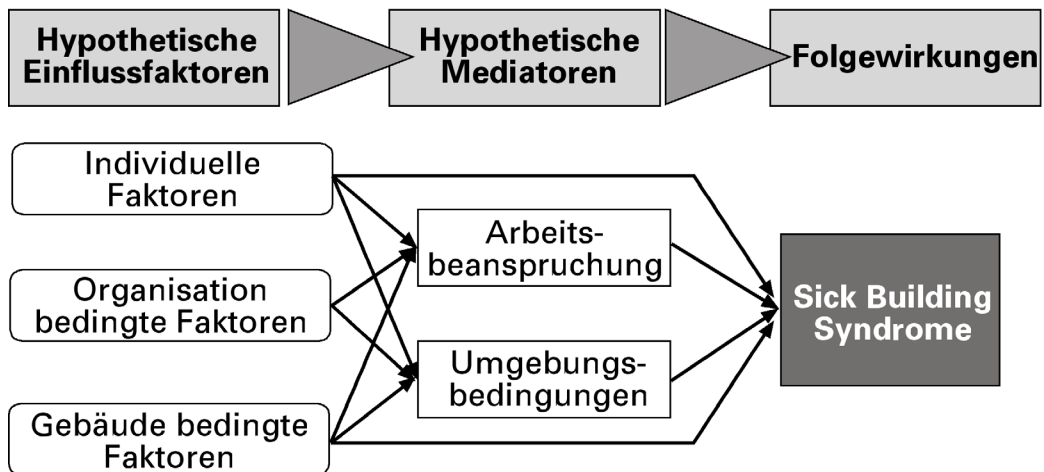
Hypothetische Einflussfaktoren

Hypothetische Mediatoren

Folgewirkungen

Individuelle Faktoren

Organisation bedingte Faktoren

Gebäude bedingte Faktoren

Arbeitsbeanspruchung

Umgebungsbedingungen

Sick Building Syndrome